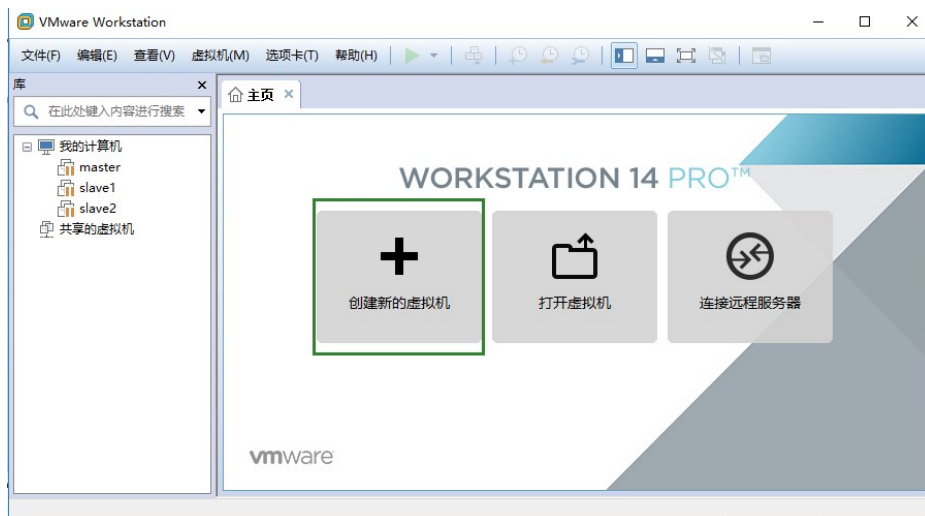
VMware Workstation

文件(F) 编辑(E) 查看(V) 虚拟机(M) 选项卡(T) 帮助(H)

库
在此处键入内容进行搜索

我的计算机
master
slave1
slave2
共享的虚拟机

主页

WORKSTATION 14 PRO™

创建新的虚拟机

打开虚拟机

连接远程服务器

vmware